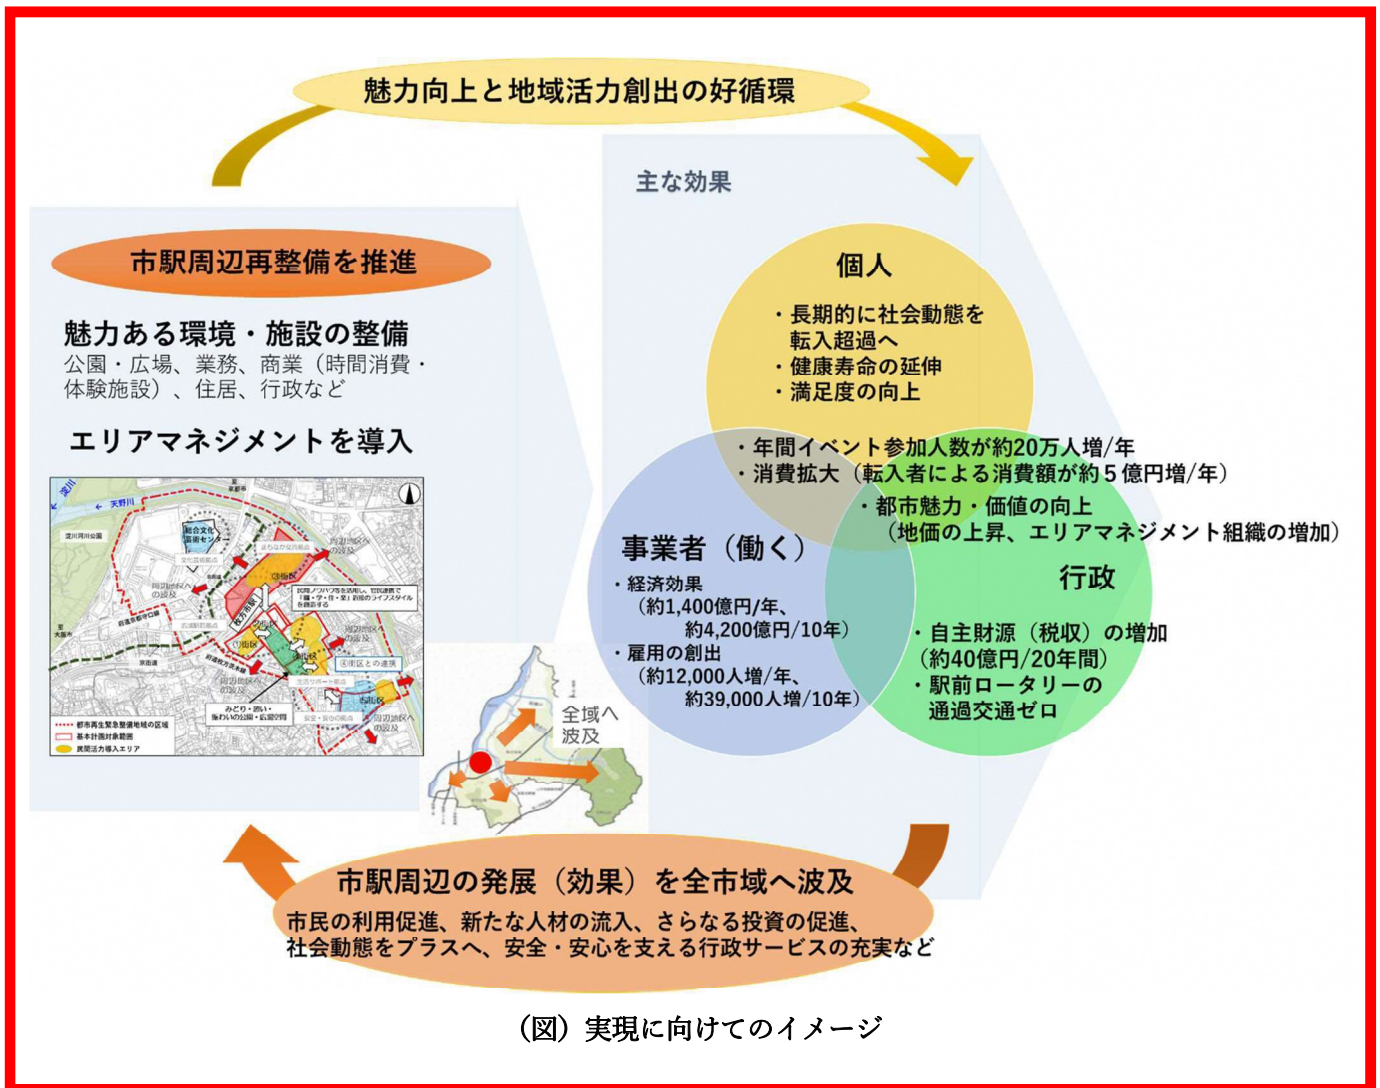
魅力向上と地域活力創出の好循環

市駅周辺再整備を推進

魅力ある環境・施設の整備
公園・広場、業務、商業（時間消費・体験施設）、住居、行政など

エリアマネジメントを導入

淀川
天野川
総合文化芸術センター
周辺地区への波及
①街区
③街区
枚方市駅
②街区
④街区
⑤街区との連携
⑥街区
周辺地区への波及
みどり・潤い・賑わいの公園・広場空間
都市再生緊急整備地域の区域
基本計画対象範囲
民間活力導入エリア
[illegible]

全域へ波及

主な効果

個人
・長期的に社会動態を転入超過へ
・健康寿命の延伸
・満足度の向上

・年間イベント参加人数が約20万人増/年
・消費拡大（転入者による消費額が約５億円増/年）
・都市魅力・価値の向上
（地価の上昇、エリアマネジメント組織の増加）

事業者（働く）
・経済効果
（約1,400億円/年、約4,200億円/10年）
・雇用の創出
（約12,000人増/年、約39,000人増/10年）

行政
・自主財源（税収）の増加
（約40億円/20年間）
・駅前ロータリーの通過交通ゼロ

市駅周辺の発展（効果）を全市域へ波及
市民の利用促進、新たな人材の流入、さらなる投資の促進、社会動態をプラスへ、安全・安心を支える行政サービスの充実など

（図）実現に向けてのイメージ